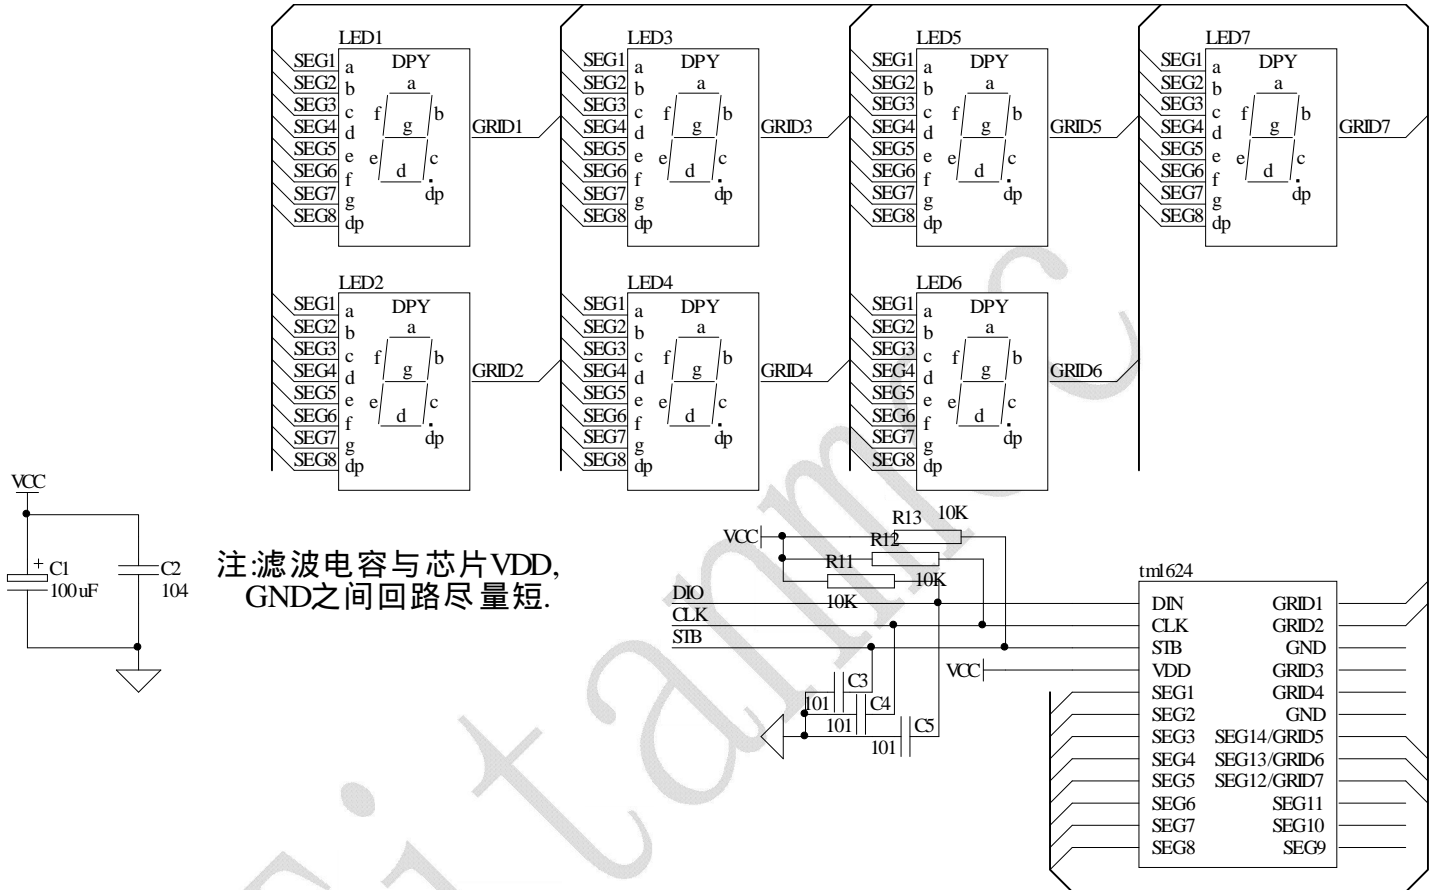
LED1
SEG1 a
SEG2 b
SEG3 c
SEG4 d
SEG5 e
SEG6 f
SEG7 g
SEG8 dp
DPY
a
f b
g
e c
d
dp
GRID1

LED3
SEG1 a
SEG2 b
SEG3 c
SEG4 d
SEG5 e
SEG6 f
SEG7 g
SEG8 dp
DPY
a
f b
g
e c
d
dp
GRID3

LED5
SEG1 a
SEG2 b
SEG3 c
SEG4 d
SEG5 e
SEG6 f
SEG7 g
SEG8 dp
DPY
a
f b
g
e c
d
dp
GRID5

LED7
SEG1 a
SEG2 b
SEG3 c
SEG4 d
SEG5 e
SEG6 f
SEG7 g
SEG8 dp
DPY
a
f b
g
e c
d
dp
GRID7

LED2
SEG1 a
SEG2 b
SEG3 c
SEG4 d
SEG5 e
SEG6 f
SEG7 g
SEG8 dp
DPY
a
f b
g
e c
d
dp
GRID2

LED4
SEG1 a
SEG2 b
SEG3 c
SEG4 d
SEG5 e
SEG6 f
SEG7 g
SEG8 dp
DPY
a
f b
g
e c
d
dp
GRID4

LED6
SEG1 a
SEG2 b
SEG3 c
SEG4 d
SEG5 e
SEG6 f
SEG7 g
SEG8 dp
DPY
a
f b
g
e c
d
dp
GRID6

VCC
+ C1
100uF
C2
104

注:滤波电容与芯片VDD, GND之间回路尽量短.

VCC
R13 10K
R12
R11
10K
10K
DIO
CLK
STB
C3
101
C4
101
C5
101
VCC

tm1624
DIN GRID1
CLK GRID2
STB GND
VDD GRID3
SEG1 GRID4
SEG2 GND
SEG3 SEG14/GRID5
SEG4 SEG13/GRID6
SEG5 SEG12/GRID7
SEG6 SEG11
SEG7 SEG10
SEG8 SEG9